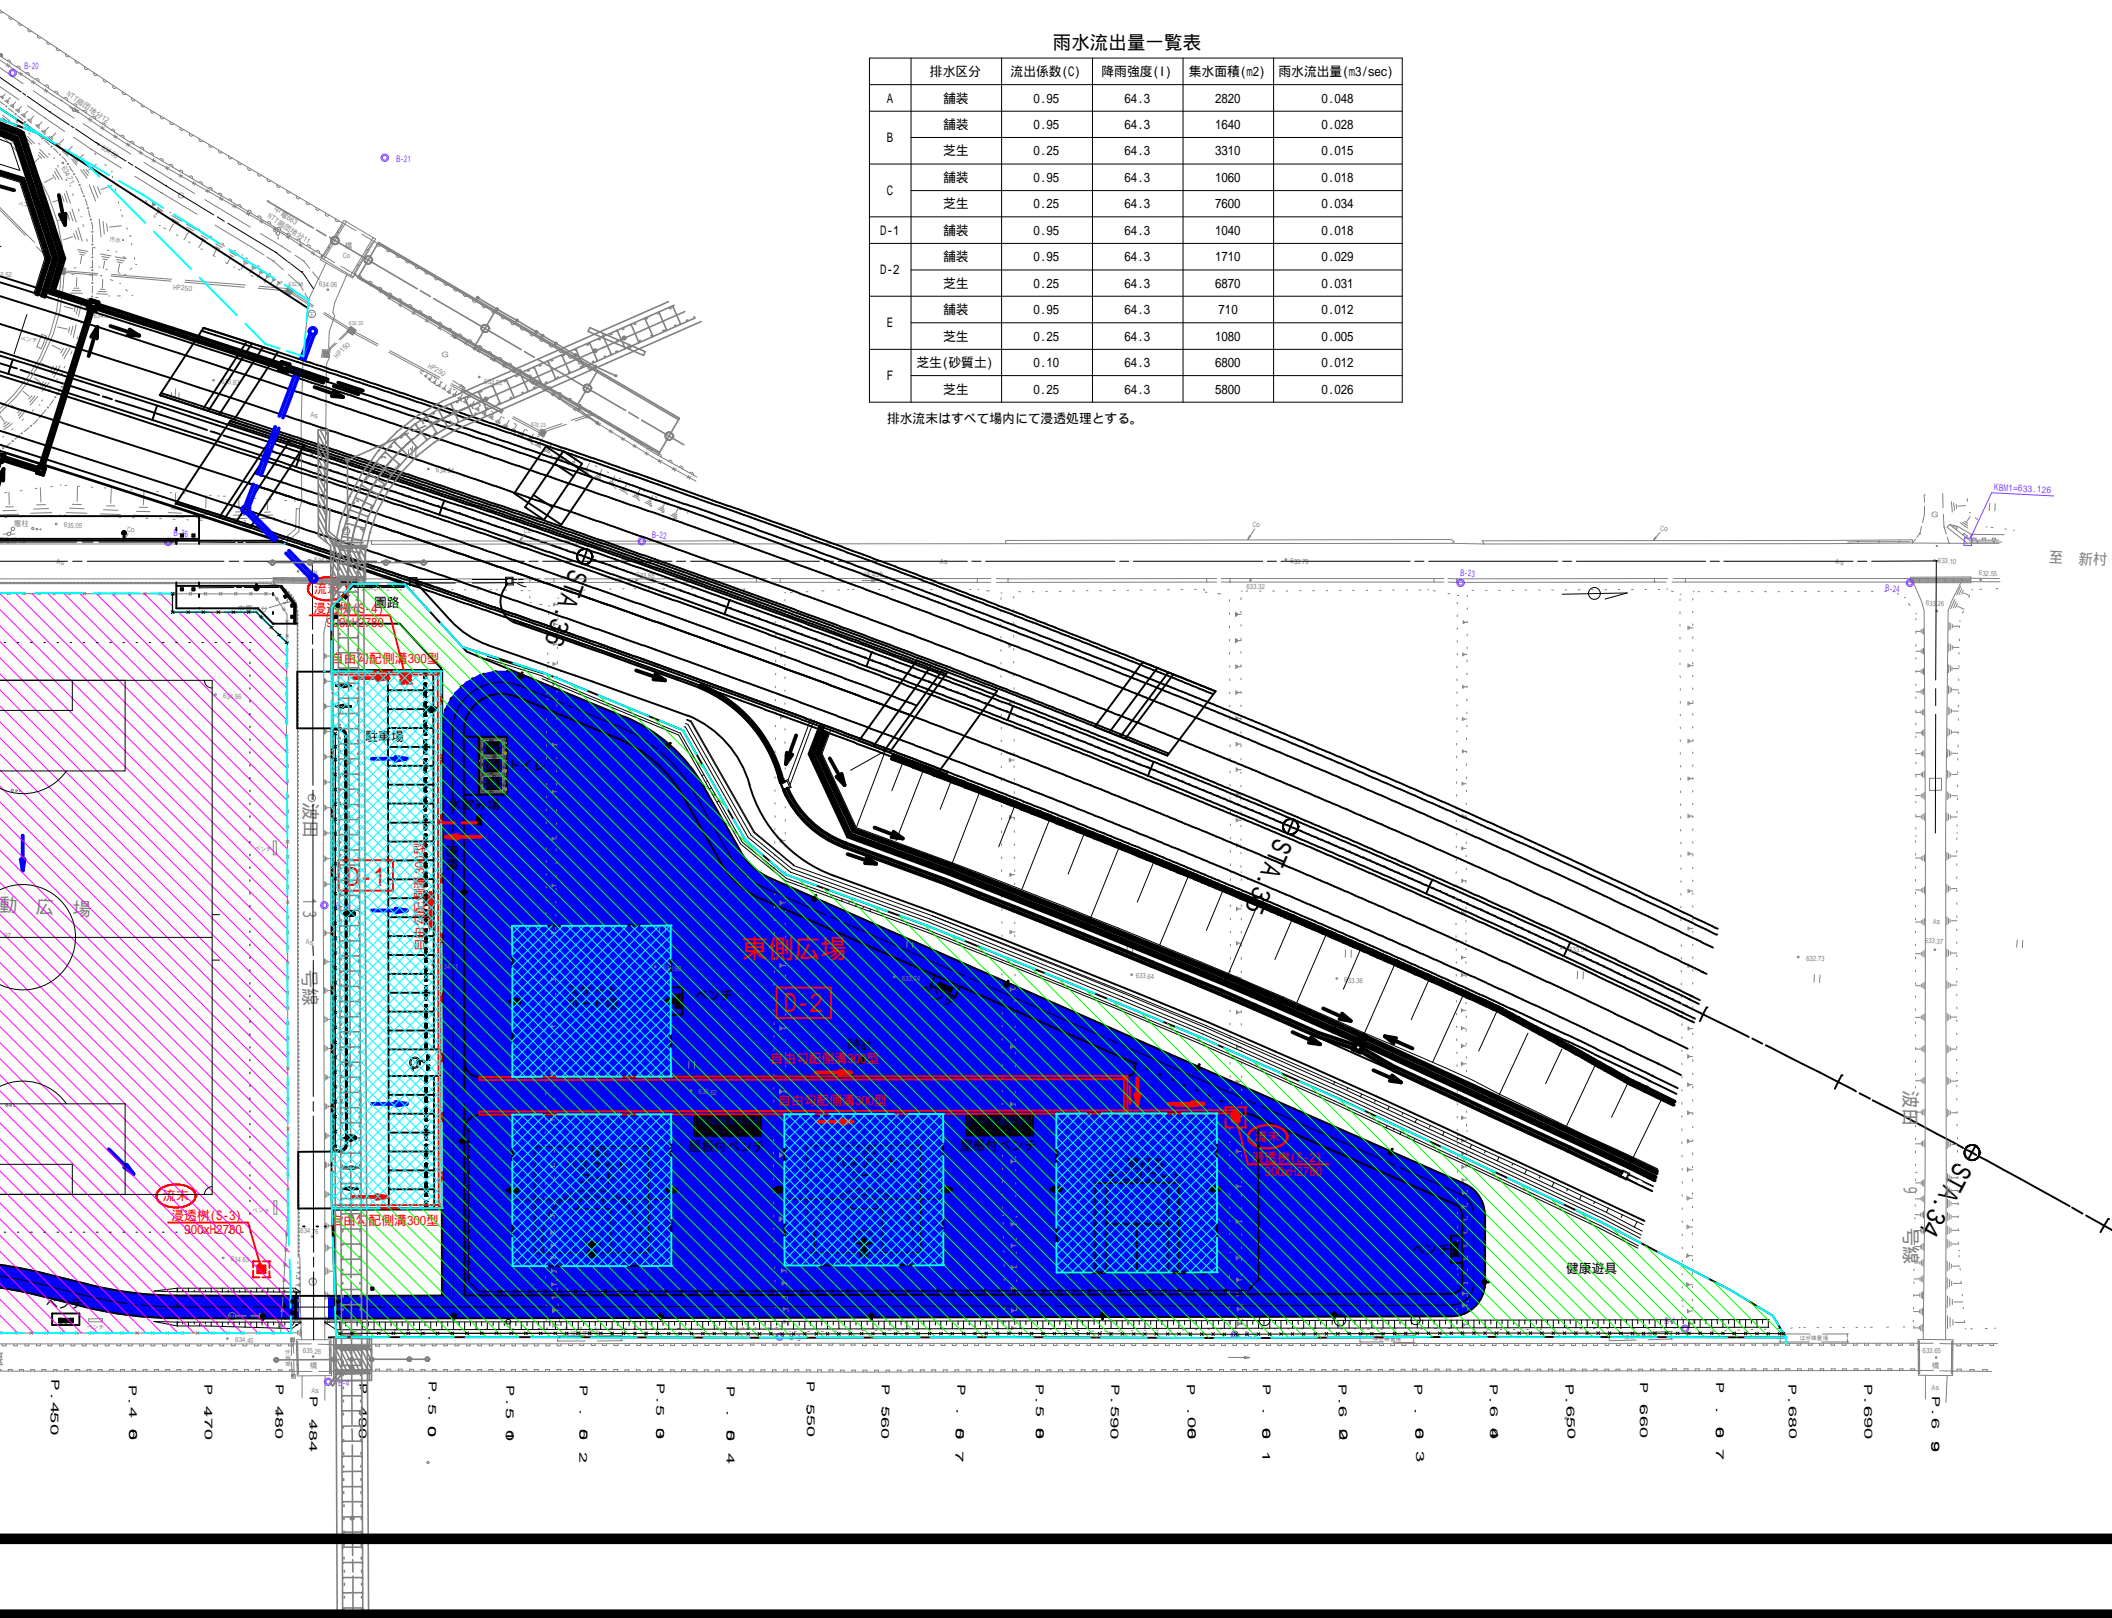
雨水流出量一覧表

| | 排水区分 | 流出係数(C) | 降雨強度(I) | 集水面積(m2) | 雨水流出量(m3/sec) |
|---|---|---|---|---|---|
| A | 舗装 | 0.95 | 64.3 | 2820 | 0.048 |
| B | 舗装 | 0.95 | 64.3 | 1640 | 0.028 |
| | 芝生 | 0.25 | 64.3 | 3310 | 0.015 |
| C | 舗装 | 0.95 | 64.3 | 1060 | 0.018 |
| | 芝生 | 0.25 | 64.3 | 7600 | 0.034 |
| D-1 | 舗装 | 0.95 | 64.3 | 1040 | 0.018 |
| D-2 | 舗装 | 0.95 | 64.3 | 1710 | 0.029 |
| | 芝生 | 0.25 | 64.3 | 6870 | 0.031 |
| E | 舗装 | 0.95 | 64.3 | 710 | 0.012 |
| | 芝生 | 0.25 | 64.3 | 1080 | 0.005 |
| F | 芝生(砂質土) | 0.10 | 64.3 | 6800 | 0.012 |
| | 芝生 | 0.25 | 64.3 | 5800 | 0.026 |

排水流末はすべて場内にて浸透処理とする。

B-20
B-21
B-22
B-23
B-24
KBM1=633.126
至 新村
STA.35
STA.35
STA.34
園路
流末
浸透桝(S-4)
自由勾配側溝300型
駐車場
D-1
運動広場
波田 3号線
東側広場
D-2
自由勾配側溝300型
自由勾配側溝300型
流末
浸透桝(S-3)
900xH2780
自由勾配側溝300型
健康遊具
波田 6号線
P.450
P.460
P.470
P.480
P.484
P.490
P.500
P.510
P.520
P.530
P.540
P.550
P.560
P.570
P.580
P.590
P.600
P.610
P.620
P.630
P.640
P.650
P.660
P.670
P.680
P.690
P.699